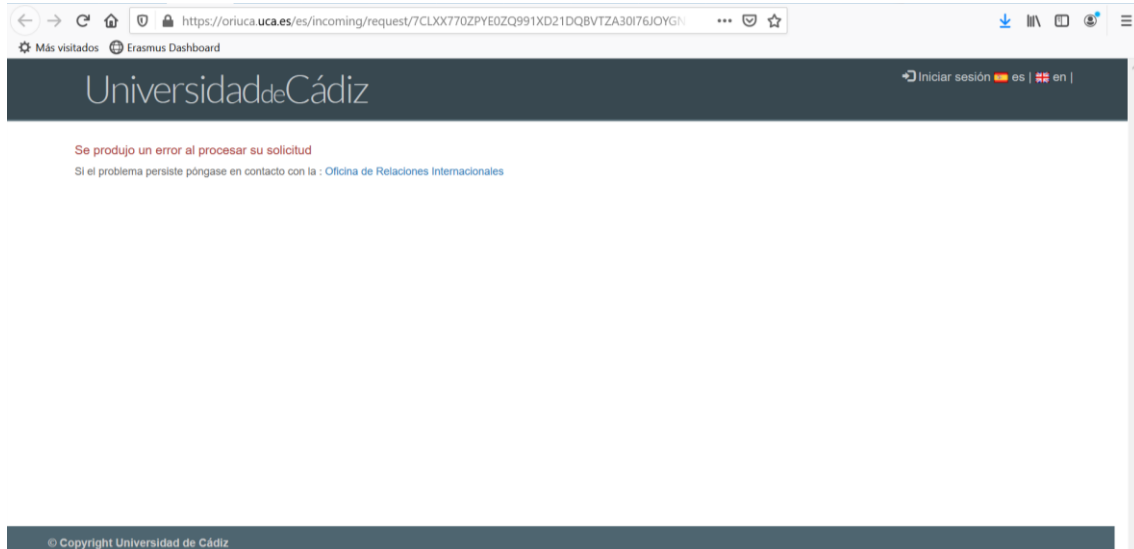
https://oriuca.uca.es/es/incoming/request/7CLXX770ZPYE0ZQ991XD21DQBVTZA30I76JOYGN

Más visitados   Erasmus Dashboard

UniversidaddeCádiz

Iniciar sesión es | en |

Se produjo un error al procesar su solicitud

Si el problema persiste póngase en contacto con la : Oficina de Relaciones Internacionales

© Copyright Universidad de Cádiz